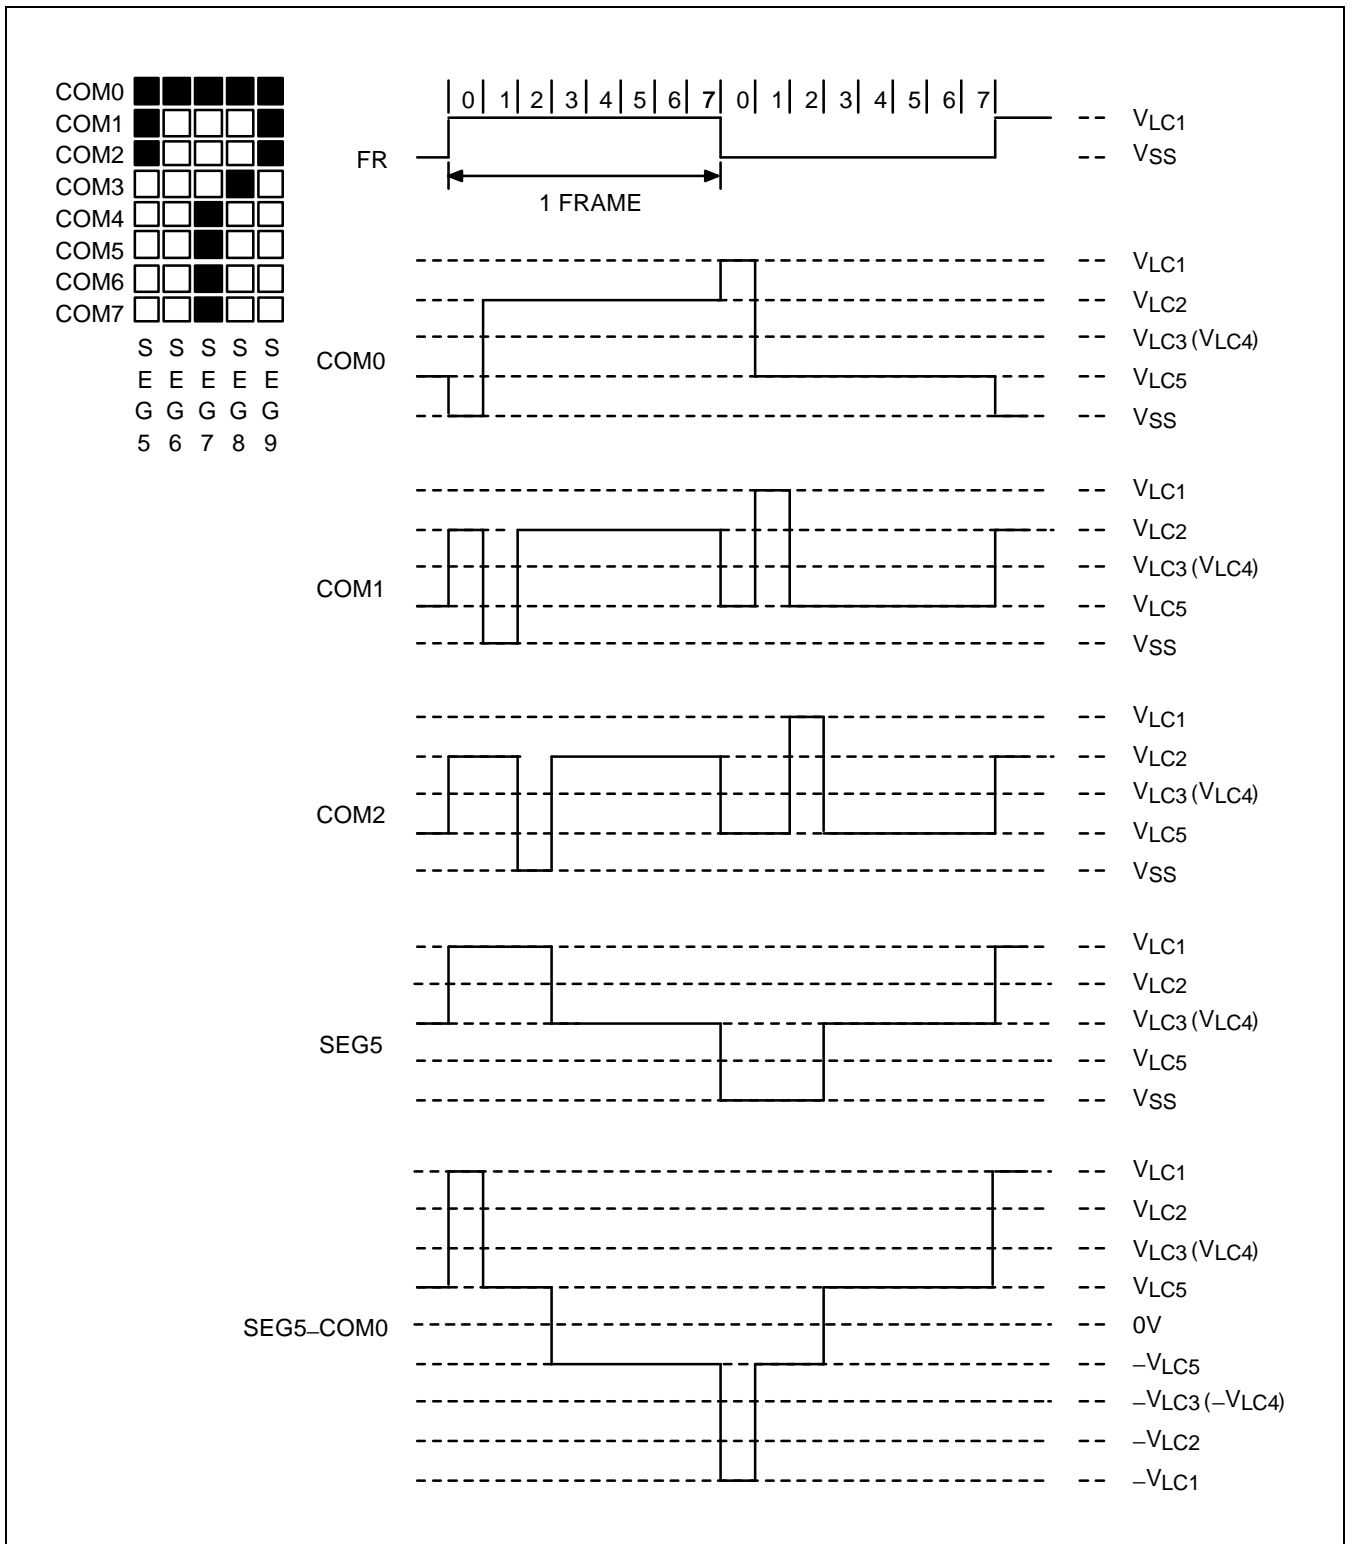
COM0
COM1
COM2
COM3
COM4
COM5
COM6
COM7

S S S S S
E E E E E
G G G G G
5 6 7 8 9

0 1 2 3 4 5 6 7 0 1 2 3 4 5 6 7

FR
1 FRAME
-- $V_{LC1}$
-- $V_{SS}$

COM0
-- $V_{LC1}$
-- $V_{LC2}$
-- $V_{LC3}$ ($V_{LC4}$)
-- $V_{LC5}$
-- $V_{SS}$

COM1
-- $V_{LC1}$
-- $V_{LC2}$
-- $V_{LC3}$ ($V_{LC4}$)
-- $V_{LC5}$
-- $V_{SS}$

COM2
-- $V_{LC1}$
-- $V_{LC2}$
-- $V_{LC3}$ ($V_{LC4}$)
-- $V_{LC5}$
-- $V_{SS}$

SEG5
-- $V_{LC1}$
-- $V_{LC2}$
-- $V_{LC3}$ ($V_{LC4}$)
-- $V_{LC5}$
-- $V_{SS}$

SEG5–COM0
-- $V_{LC1}$
-- $V_{LC2}$
-- $V_{LC3}$ ($V_{LC4}$)
-- $V_{LC5}$
-- 0V
-- $-V_{LC5}$
-- $-V_{LC3}$ ($-V_{LC4}$)
-- $-V_{LC2}$
-- $-V_{LC1}$